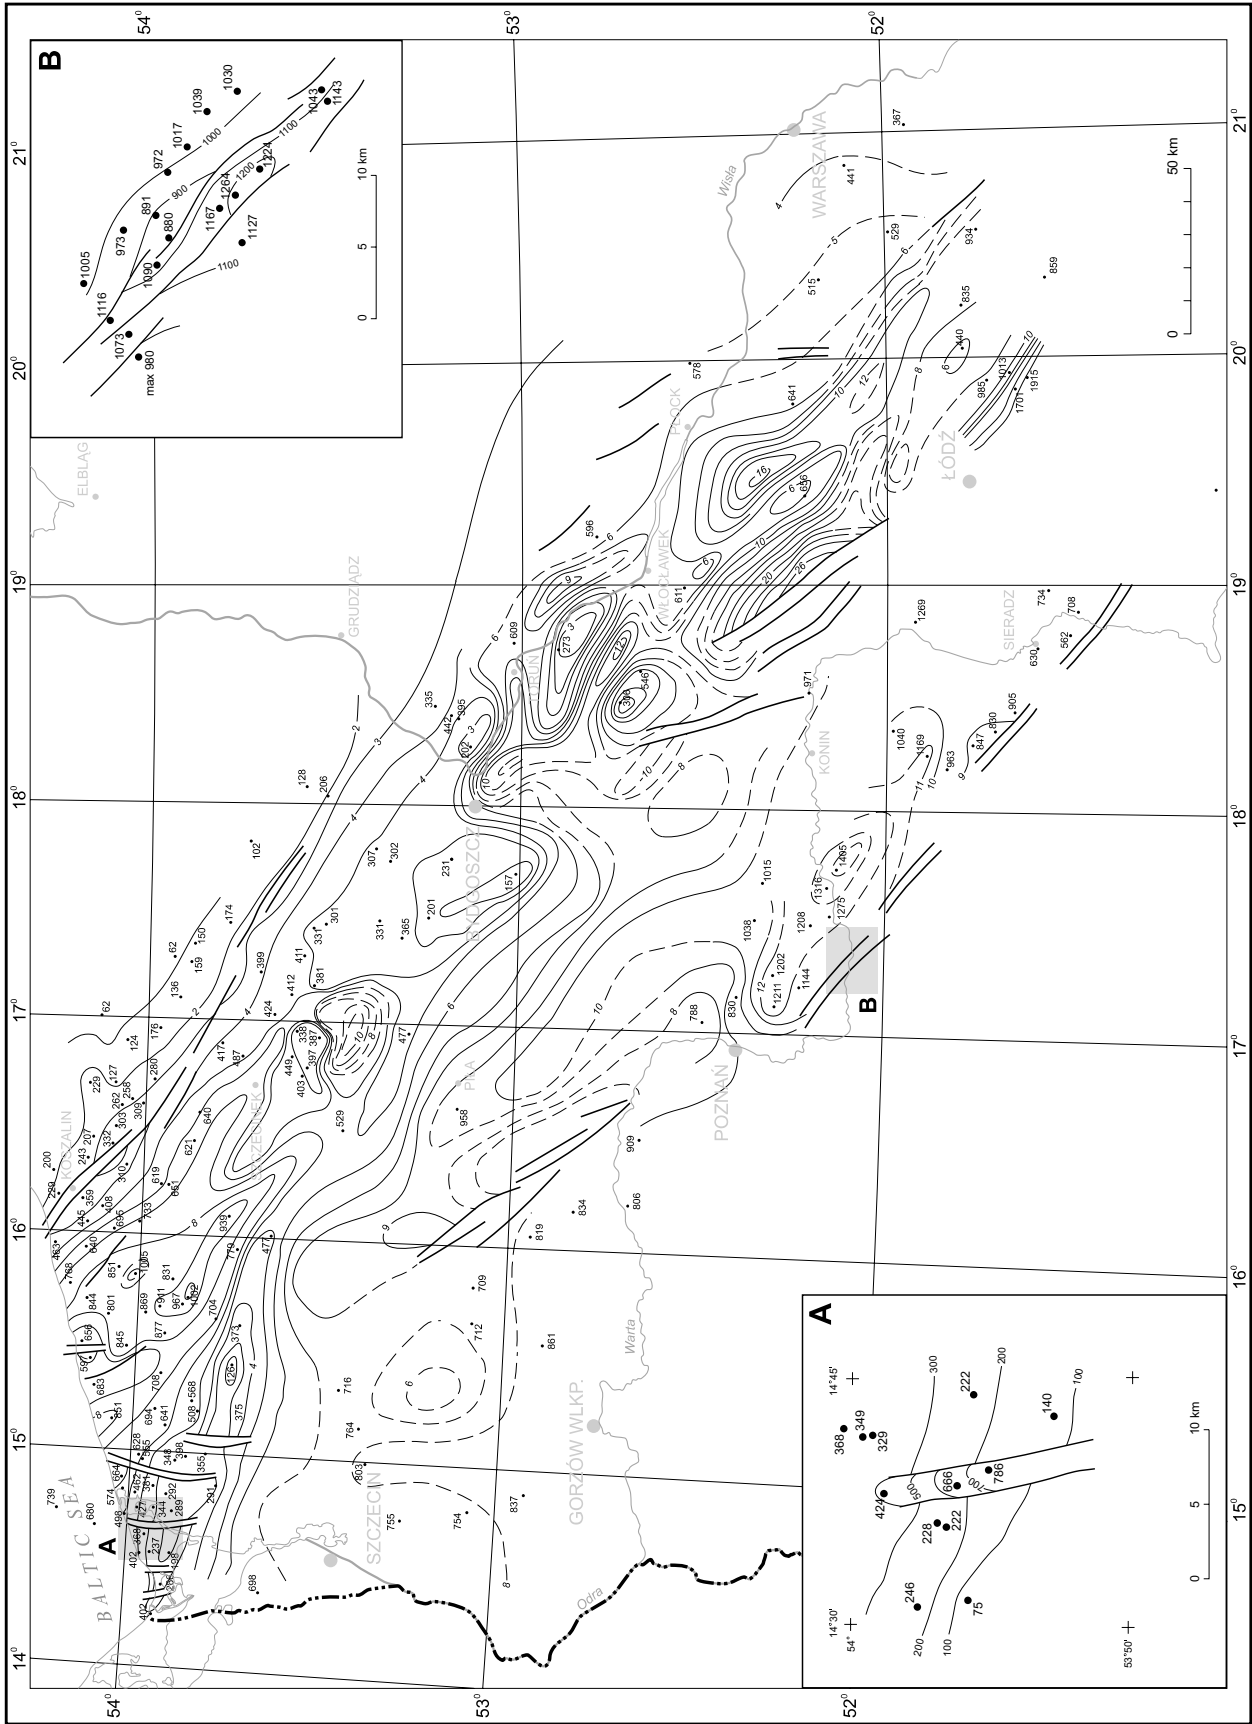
B

1030
1039
1017
1000
972
1143
1043
1100
1224
1200
900
891
1264
973
880
1167
1127
1005
1090
1100
1116
1073
max 980

0 5 10 km

$54^0$
$53^0$
$52^0$
$21^0$
$20^0$
$19^0$
$18^0$
$17^0$
$16^0$
$15^0$
$14^0$

ELBLĄG
GRUDZIĄDZ
BYDGOSZCZ
TORUŃ
WŁOCŁAWEK
PŁOCK
WARSZAWA
ŁÓDŹ
SIERADZ
KONIN
POZNAŃ
PIŁA
SZCZECINEK
KOSZALIN
SZCZECIN
GORZÓW WLKP.
BALTIC SEA
Wisła
Warta
Odra

50 km
0

A

14°30'
14°45'
54°
53°50'
368
349
329
300
222
200
140
100
424
666
786
228
222
246
75
500
0 5 10 km

A
B